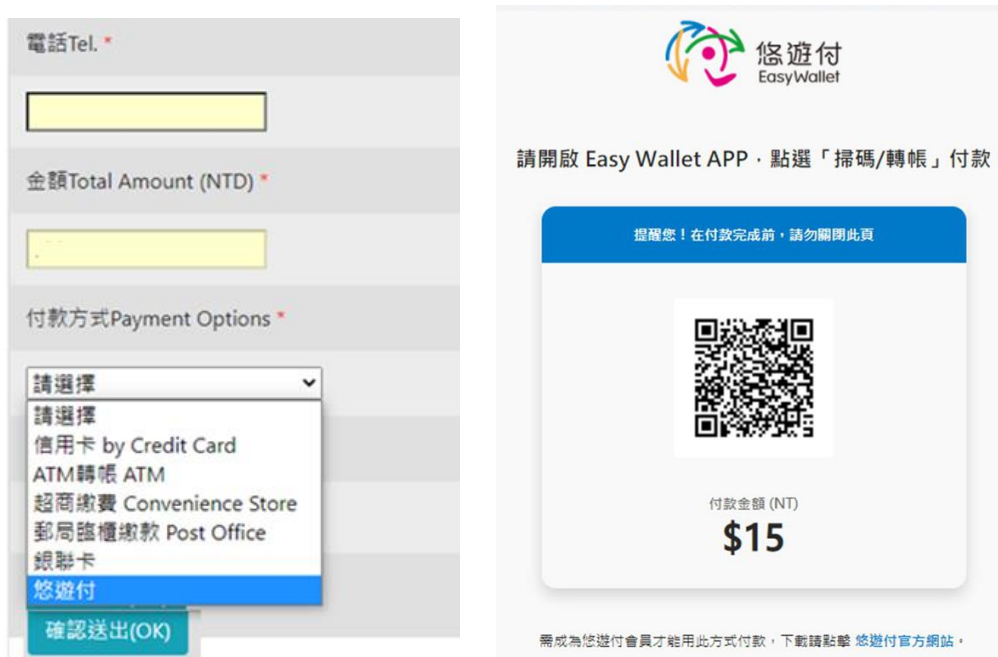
電話Tel. *

金額Total Amount (NTD) *

付款方式Payment Options *

請選擇

請選擇
信用卡 by Credit Card
ATM轉帳 ATM
超商繳費 Convenience Store
郵局臨櫃繳款 Post Office
銀聯卡
悠遊付

確認送出(OK)

悠遊付
EasyWallet

請開啟 Easy Wallet APP，點選「掃碼/轉帳」付款

提醒您！在付款完成前，請勿關閉此頁

付款金額 (NT)
$15

需成為悠遊付會員才能用此方式付款，下載請點擊 悠遊付官方網站。